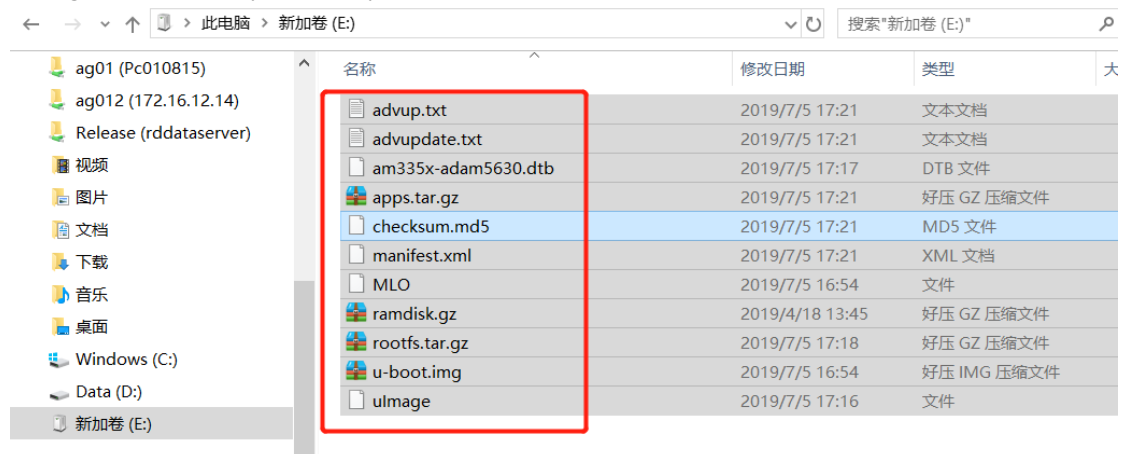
此电脑 > 新加卷 (E:)

搜索"新加卷 (E:)"

ag01 (Pc010815)
ag012 (172.16.12.14)
Release (rddataserver)
视频
图片
文档
下载
音乐
桌面
Windows (C:)
Data (D:)
新加卷 (E:)

| 名称 | 修改日期 | 类型 | 大 |
|---|---|---|---|
| advup.txt | 2019/7/5 17:21 | 文本文档 | |
| advupdate.txt | 2019/7/5 17:21 | 文本文档 | |
| am335x-adam5630.dtb | 2019/7/5 17:17 | DTB 文件 | |
| apps.tar.gz | 2019/7/5 17:21 | 好压 GZ 压缩文件 | |
| checksum.md5 | 2019/7/5 17:21 | MD5 文件 | |
| manifest.xml | 2019/7/5 17:21 | XML 文档 | |
| MLO | 2019/7/5 16:54 | 文件 | |
| ramdisk.gz | 2019/4/18 13:45 | 好压 GZ 压缩文件 | |
| rootfs.tar.gz | 2019/7/5 17:18 | 好压 GZ 压缩文件 | |
| u-boot.img | 2019/7/5 16:54 | 好压 IMG 压缩文件 | |
| uImage | 2019/7/5 17:16 | 文件 | |